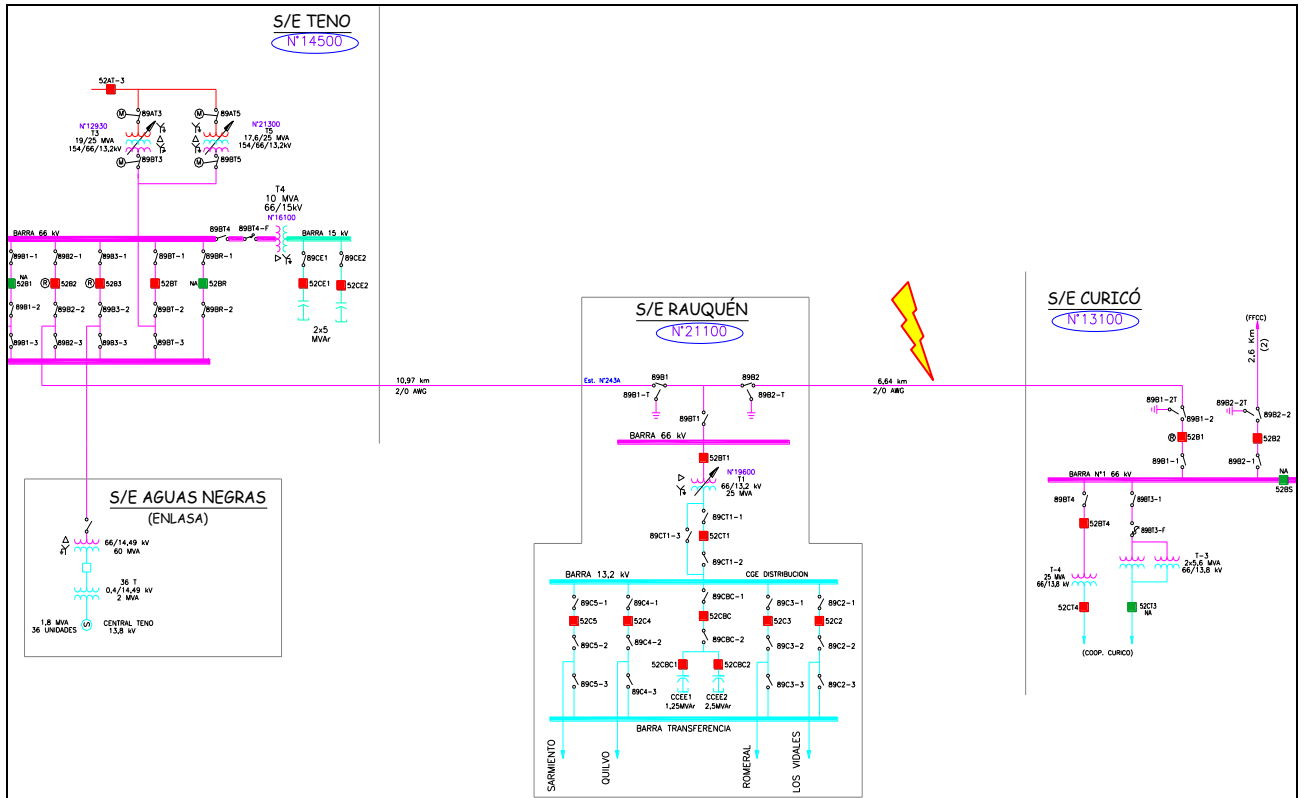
S/E TENO
N°14500

52AT-3
89AT3
89AT5
N°12930
T3
19/25 MVA
154/66/13,2kV
N°21300
T5
17,6/25 MVA
154/66/13,2kV
89BT3
89BT5

T4
10 MVA
66/15kV
N°16100

BARRA 66 kV
89BT4
89BT4-F
BARRA 15 kV
89B1-1
89B2-1
89B3-1
89BT-1
89BR-1
89CE1
89CE2
NA
52B1
52B2
52B3
52BT
NA
52BR
52CE1
52CE2
89B1-2
89B2-2
89B3-2
89BT-2
89BR-2
2x5
MVAr
89B1-3
89B2-3
89B3-3
89BT-3

10,97 km
2/0 AWG

S/E AGUAS NEGRAS
(ENLASA)
66/14,49 kV
60 MVA
36 T
0,4/14,49 kV
2 MVA
1,8 MVA
36 UNIDADES
CENTRAL TENO
13,8 kV

S/E RAUQUÉN
N°21100
Est. N°243A
89B1
89B2
89B1-T
89B2-T
89BT1
BARRA 66 kV
52BT1
N°19600
T1
66/13,2 kV
25 MVA
89CT1-1
89CT1-3
52CT1
89CT1-2
BARRA 13,2 kV
CGE DISTRIBUCION
89C5-1
89C4-1
89CBC-1
89C3-1
89C2-1
52C5
52C4
52CBC
52C3
52C2
89C5-2
89C4-2
89CBC-2
89C3-2
89C2-2
52CBC1
52CBC2
89C5-3
89C4-3
CCEE1
1,25MVAr
CCEE2
2,5MVAr
89C3-3
89C2-3
BARRA TRANSFERENCIA
SARMIENTO
QUILVO
ROMERAL
LOS VIDALES

6,64 km
2/0 AWG

S/E CURICÓ
N°13100
(FFCC)
2,6 Km
(2)
89B1-2T
89B1-2
89B2-2T
89B2-2
52B1
52B2
89B1-1
89B2-1
BARRA N°1 66 kV
NA
52BS
89BT4
89BT3-1
52BT4
89BT3-F
T-4
25 MVA
66/13,8 kV
T-3
2x5,6 MVA
66/13,8 kV
52CT4
52CT3
NA
(COOP. CURICO)